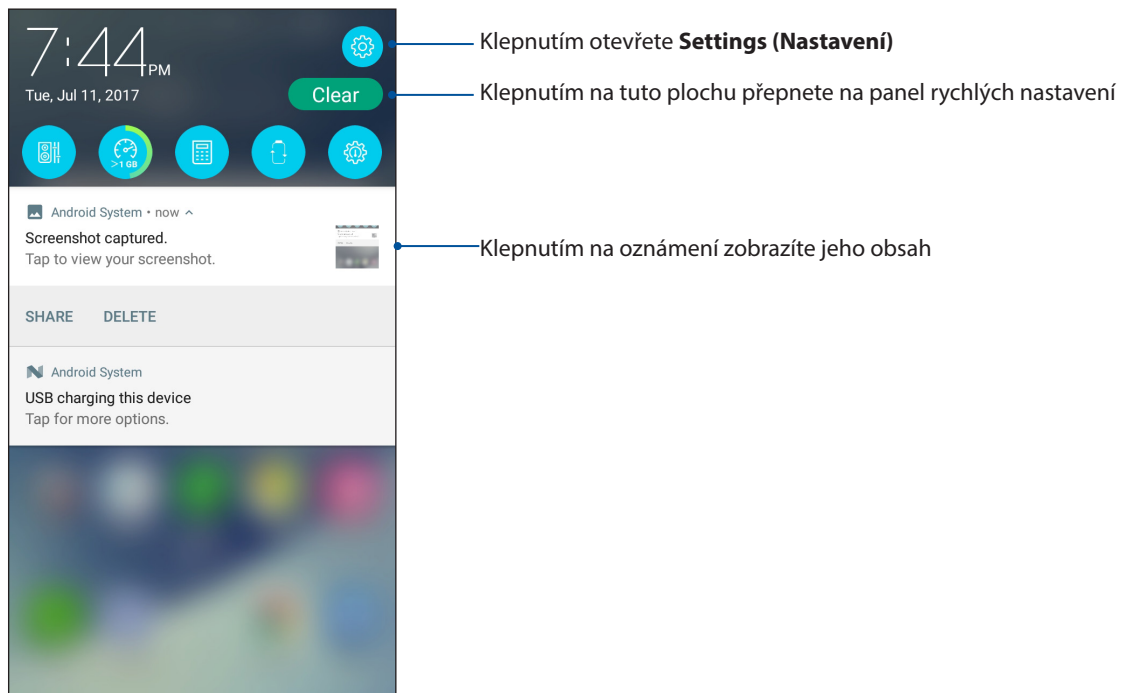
7:44PM

Tue, Jul 11, 2017

Clear

>1 GB

Android System • now ^

Screenshot captured.

Tap to view your screenshot.

SHARE DELETE

Android System

USB charging this device

Tap for more options.

Klepnutím otevřete **Settings (Nastavení)**

Klepnutím na tuto plochu přepnete na panel rychlých nastavení

Klepnutím na oznámení zobrazíte jeho obsah